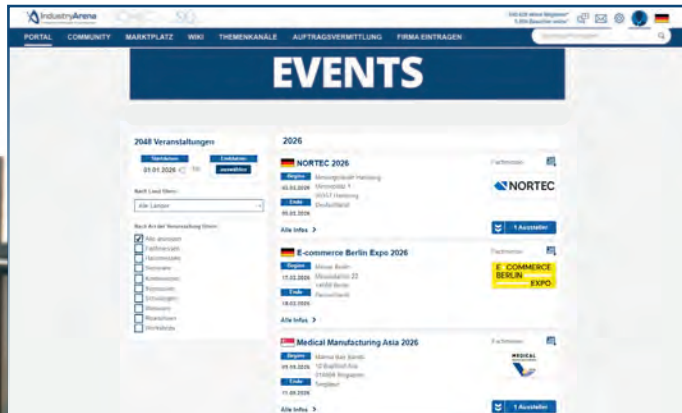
IndustryArena

PORTAL COMMUNITY MARKTPLATZ WIKI THEMENKANÄLE AUFTRAGSVERMITTLUNG FIRMA EINTRAGEN

EVENTS

2048 Veranstaltungen

Startdatum 01.02.2026 bis Enddatum auswählen

Nach Land filtern:

Alle Länder

Nach Art der Veranstaltung filtern:

Alle anzeigen
Fachmessen
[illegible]
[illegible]
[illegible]
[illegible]
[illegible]
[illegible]
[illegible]
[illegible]

2026

NORTEC 2026

Beginn 20.01.2026

Messegelände Hamburg
Messeplatz 1
20357 Hamburg
Deutschland

Ende 23.01.2026

Fachmesse

NORTEC

Alle Infos >

1 Aussteller

E-commerce Berlin Expo 2026

Beginn 17.02.2026

Messe Berlin
Messedamm 22
14055 Berlin
Deutschland

Ende 18.02.2026

Fachmesse

E-COMMERCE BERLIN EXPO

Alle Infos >

Medical Manufacturing Asia 2026

Beginn 09.09.2026

Marina Bay Sands
10 Bayfront Ave
018956 Singapore
Singapur

Ende 11.09.2026

Fachmesse

MEDICAL

Alle Infos >

1 Aussteller